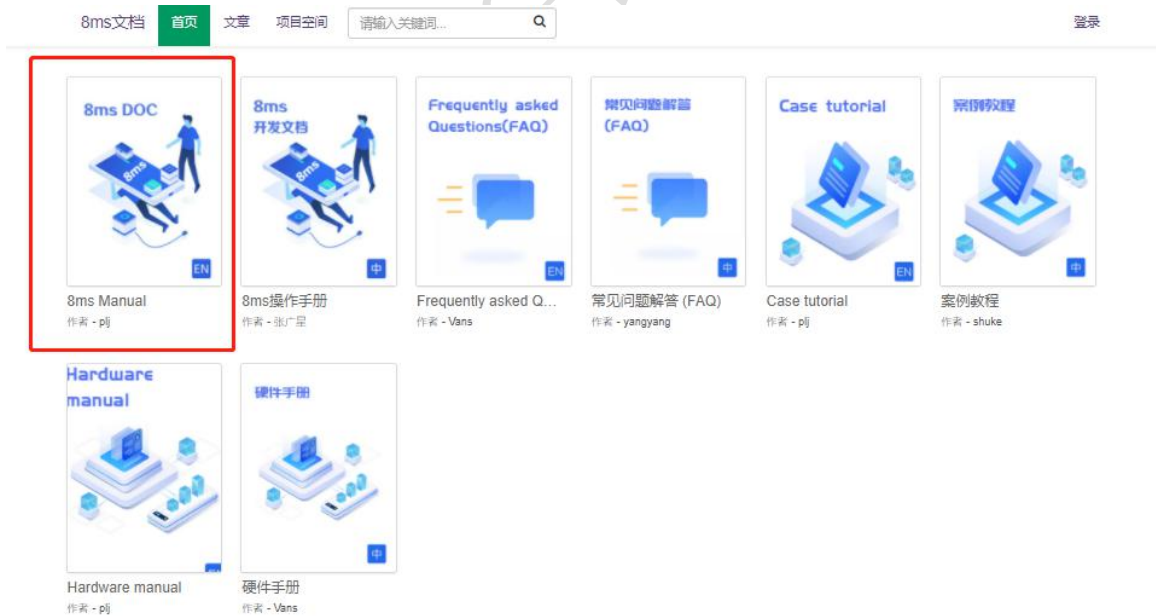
8ms文档 首页 文章 项目空间 请输入关键词... 登录

8ms DOC
8ms
EN
8ms Manual
作者 - plj

8ms
开发文档
8ms
中
8ms操作手册
作者 - 张广星

Frequently asked Questions(FAQ)
EN
Frequently asked Q...
作者 - Vans

常见问题解答 (FAQ)
中
常见问题解答 (FAQ)
作者 - yangyang

Case tutorial
EN
Case tutorial
作者 - plj

案例教程
中
案例教程
作者 - shuke

Hardware manual
Hardware manual
作者 - plj

硬件手册
中
硬件手册
作者 - Vans